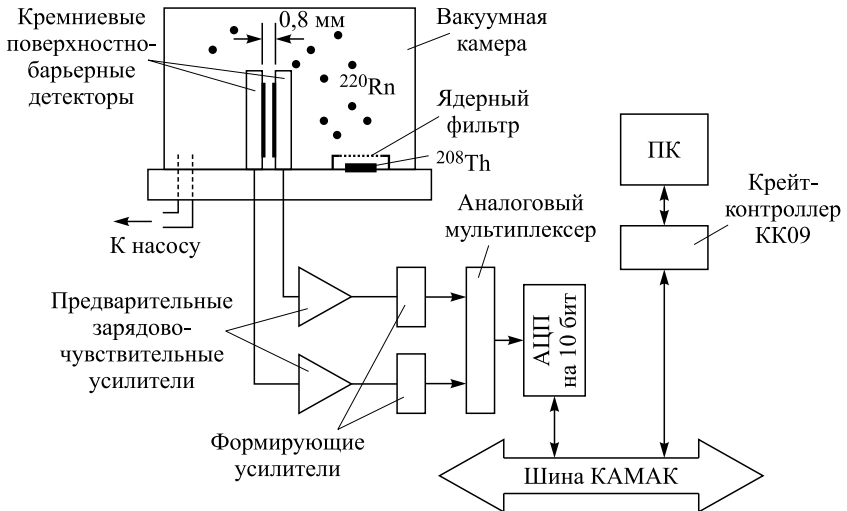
Кремниевые поверхностно-барьерные детекторы

0,8 мм

Вакуумная камера

$^{220}$Rn

Ядерный фильтр

$^{208}$Th

ПК

Крейт-контроллер КК09

К насосу

Аналоговый мультиплексер

Предварительные зарядово-чувствительные усилители

АЦП на 10 бит

Формирующие усилители

Шина КАМАК